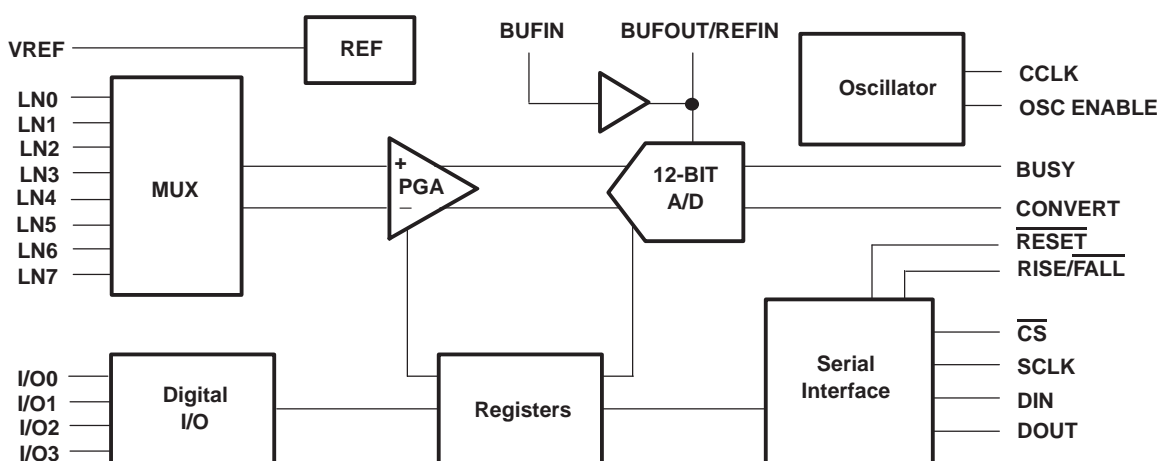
VREF

REF

BUFIN

BUFOUT/REFIN

Oscillator

CCLK

OSC ENABLE

LN0
LN1
LN2
LN3
LN4
LN5
LN6
LN7

MUX

+
PGA
−

12-BIT
A/D

BUSY

CONVERT

$\overline{\text{RESET}}$

RISE/$\overline{\text{FALL}}$

$\overline{\text{CS}}$

SCLK

DIN

DOUT

Serial
Interface

I/O0
I/O1
I/O2
I/O3

Digital
I/O

Registers